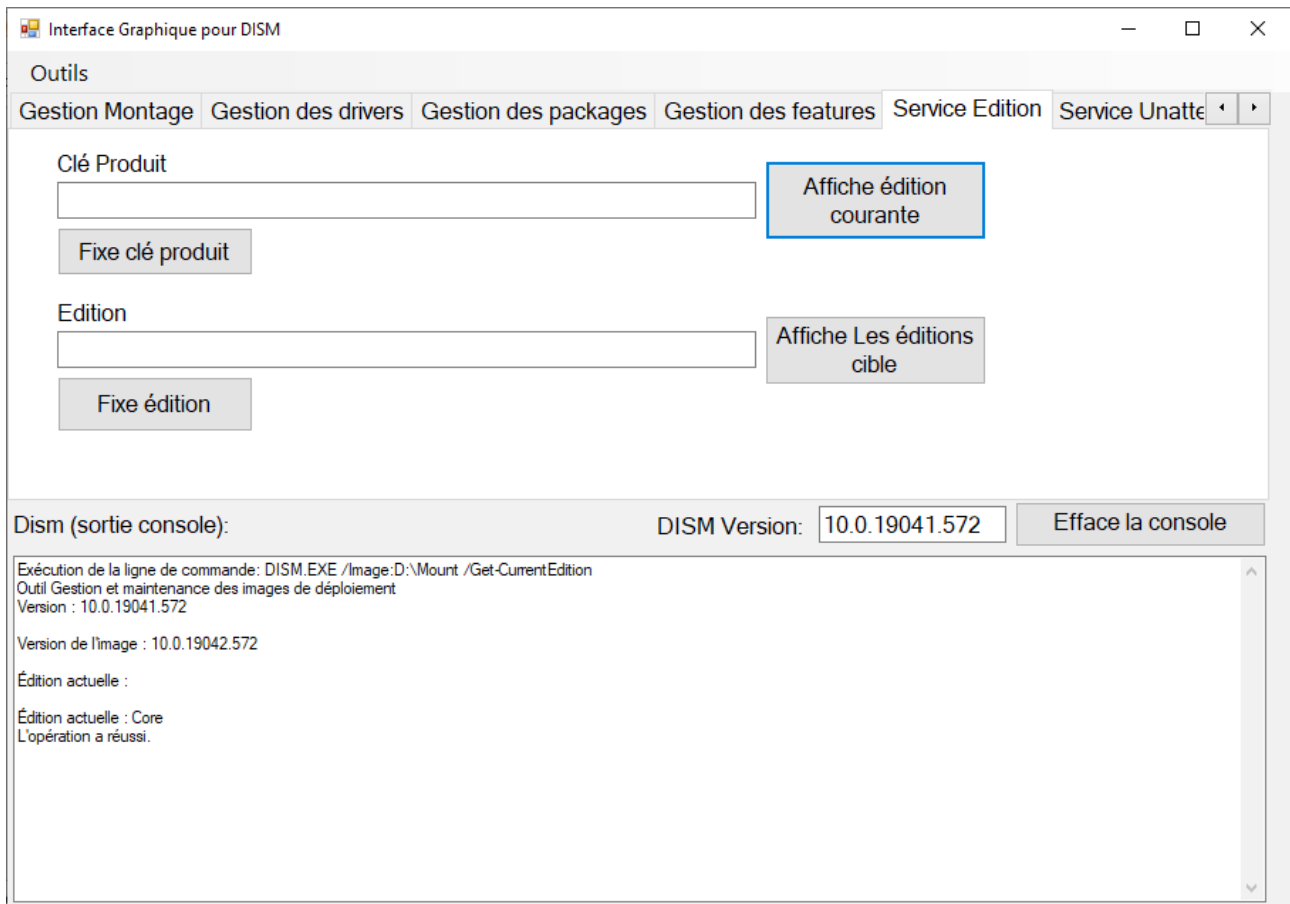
Interface Graphique pour DISM

Outils

Gestion Montage | Gestion des drivers | Gestion des packages | Gestion des features | Service Edition | Service Unatte

Clé Produit

Affiche édition courante

Fixe clé produit

Edition

Affiche Les éditions cible

Fixe édition

Dism (sortie console):

DISM Version: 10.0.19041.572

Efface la console

Exécution de la ligne de commande: DISM.EXE /Image:D:\Mount /Get-CurrentEdition
Outil Gestion et maintenance des images de déploiement
Version : 10.0.19041.572

Version de l'image : 10.0.19042.572

Édition actuelle :

Édition actuelle : Core
L'opération a réussi.